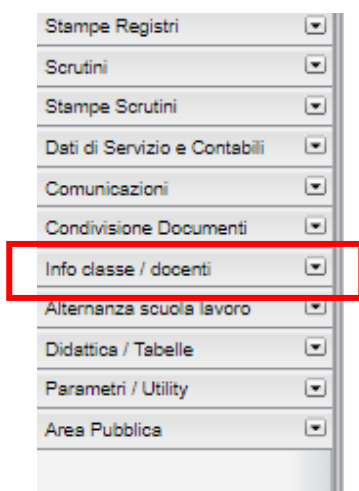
Stampe Registri
Scrutini
Stampe Scrutini
Dati di Servizio e Contabili
Comunicazioni
Condivisione Documenti
Info classe / docenti
Alternanza scuola lavoro
Didattica / Tabelle
Parametri / Utility
Area Pubblica